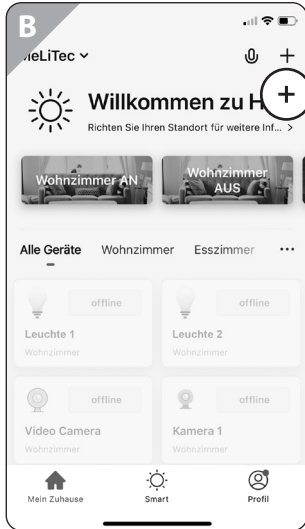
B

eLiTec

Willkommen zu H

Richten Sie Ihren Standort für weitere Inf... >

Wohnzimmer AN

Wohnzimmer AUS

Alle Geräte Wohnzimmer Esszimmer ···

offline

Leuchte 1

Wohnzimmer

offline

Leuchte 2

Wohnzimmer

offline

Video Camera

Wohnzimmer

offline

Kamera 1

Wohnzimmer

Mein Zuhause

Smart

Profil